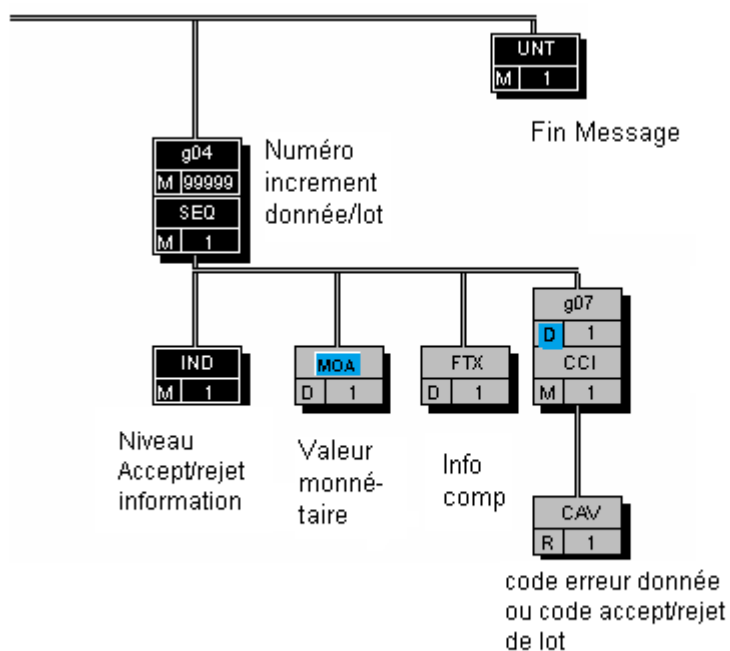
UNT
M 1

Fin Message

g04
M 99999
SEQ
M 1

Numéro increment donnée/lot

IND
M 1

Niveau Accept/rejet information

MOA
D 1

Valeur monné-taire

FTX
D 1

Info comp

g07
D 1
CCI
M 1

CAV
R 1

code erreur donnée ou code accept/rejet de lot